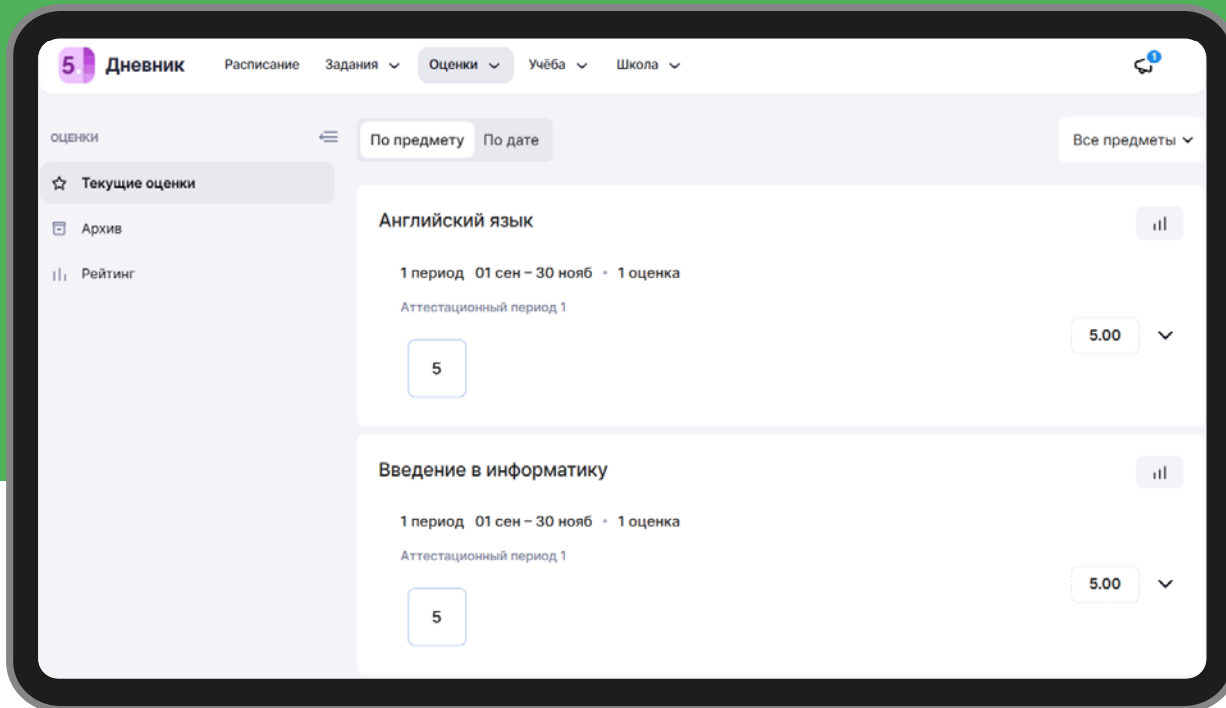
5. Дневник

Расписание Задания Оценки Учёба Школа

1

ОЦЕНКИ

Текущие оценки

Архив

Рейтинг

По предмету По дате

Все предметы

Английский язык

1 период 01 сен – 30 нояб • 1 оценка

Аттестационный период 1

5

5.00

Введение в информатику

1 период 01 сен – 30 нояб • 1 оценка

Аттестационный период 1

5

5.00